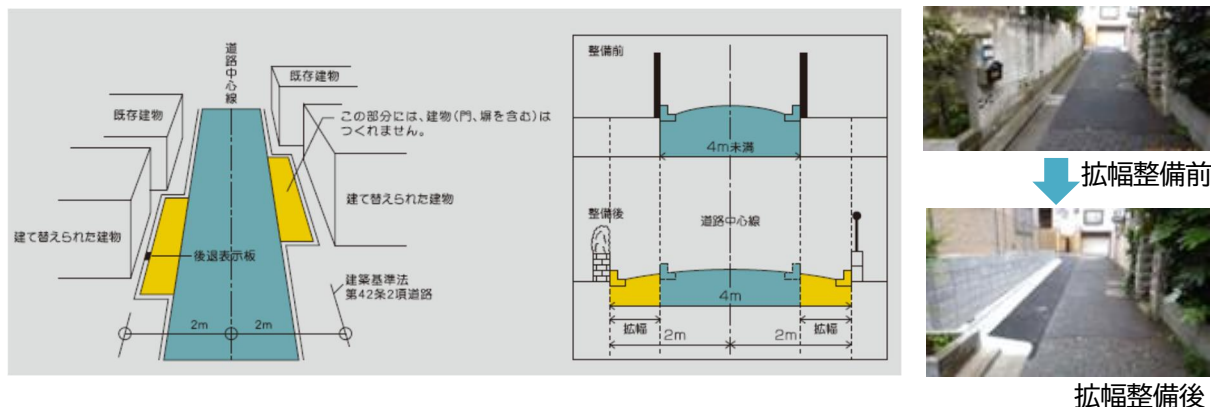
道路中心線

既存建物

既存建物

この部分には、建物(門、塀を含む)はつくれません。

建て替えられた建物

建て替えられた建物

後退表示板

建築基準法第42条2項道路

2m

2m

整備前

4m未満

整備後

道路中心線

4m

拡幅

拡幅

2m

2m

拡幅整備前

拡幅整備後